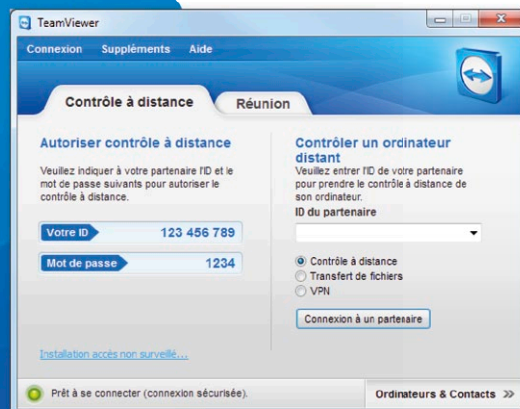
TeamViewer

Connexion Suppléments Aide

Contrôle à distance Réunion

Autoriser contrôle à distance

Veuillez indiquer à votre partenaire l'ID et le mot de passe suivants pour autoriser le contrôle à distance.

Votre ID 123 456 789

Mot de passe 1234

Installation accès non surveillé...

Contrôler un ordinateur distant

Veuillez entrer l'ID de votre partenaire pour prendre le contrôle à distance de son ordinateur.

ID du partenaire

Contrôle à distance
Transfert de fichiers
VPN

Connexion à un partenaire

Prêt à se connecter (connexion sécurisée).

Ordinateurs & Contacts »